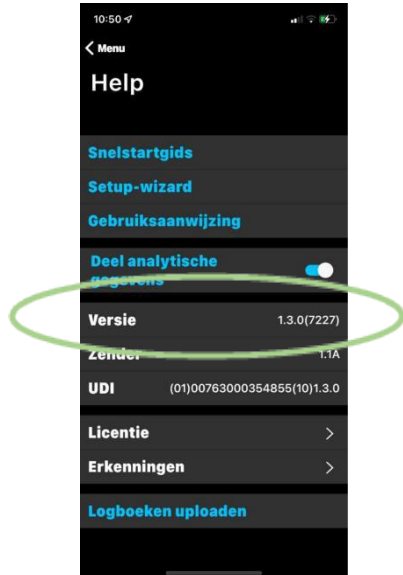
10:50

Menu

Help

Snelstartgids

Setup-wizard

Gebruiksaanwijzing

Deel analytische gegevens

Versie 1.3.0(7227)

Zender 1.1A

UDI (01)00763000354855(10)1.3.0

Licentie

Erkenningen

Logboeken uploaden